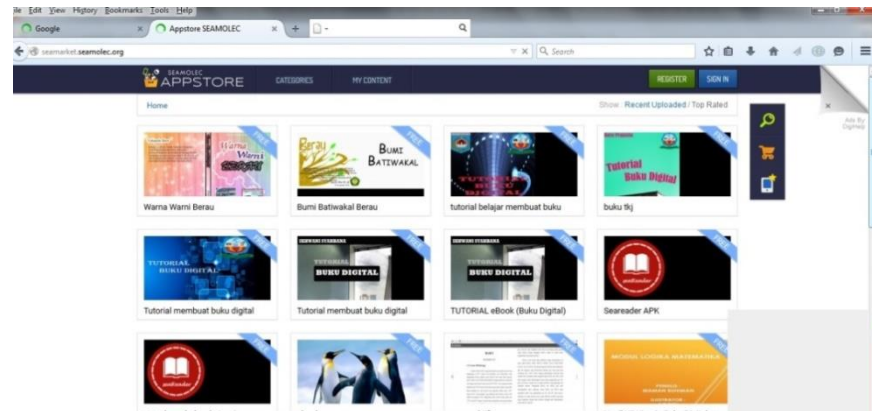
ile Edit View History Bookmarks Tools Help

Google

Appstore SEAMOLEC

seamarket.seamolec.org

Search

SEAMOLEC APPSTORE

CATEGORIES

MY CONTENT

REGISTER

SIGN IN

Home

Show : Recent Uploaded / Top Rated

Ads By Digmeo

FREE

Warna Warni Berau

FREE

Berau Bumi Batiwakal

Bumi Batiwakal Berau

FREE

tutorial belajar membuat buku

FREE

Tutorial Buku Digital

buku tkj

FREE

TUTORIAL BUKU DIGITAL

Tutorial membuat buku digital

FREE

TUTORIAL BUKU DIGITAL

Tutorial membuat buku digital

FREE

TUTORIAL BUKU DIGITAL

TUTORIAL eBook (Buku Digital)

FREE

seareader

Seareader APK

FREE

seareader

FREE

FREE

FREE

MODUL LOGIKA MATEMATIKA